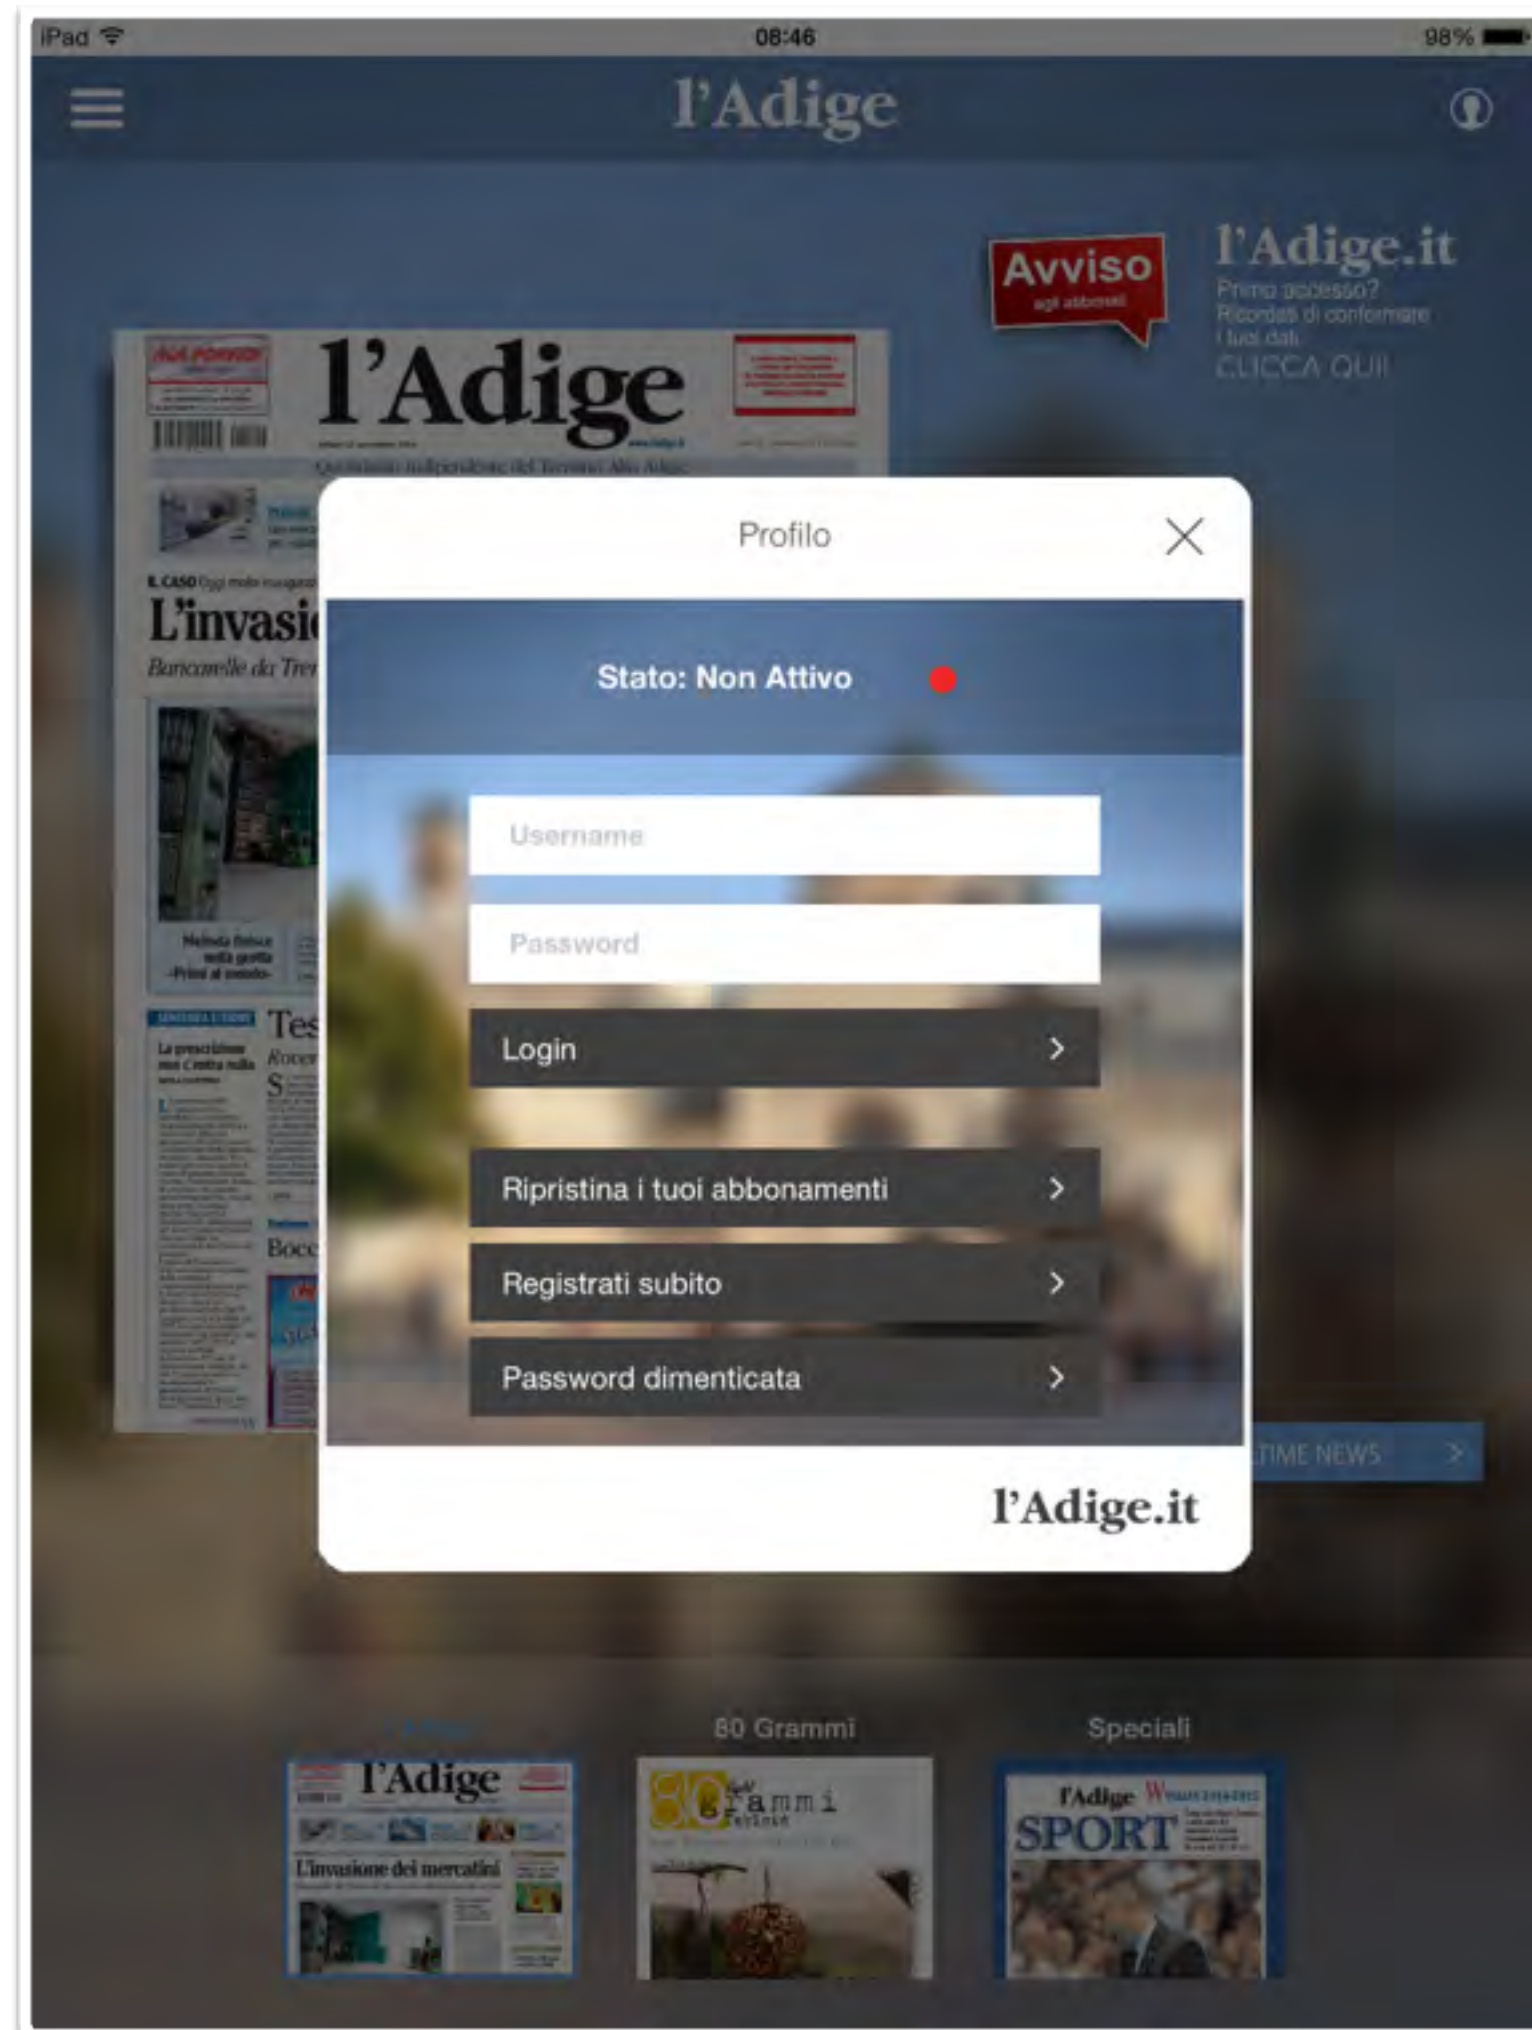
iPad 08:46 98%

l'Adige

Avviso
agli abbonati

l'Adige.it
Primo accesso?
Ricordati di confermare i tuoi dati
CLICCA QUI!

l'Adige

Quotidiano indipendente del Trentino Alto Adige

L'invasi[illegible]

Bancarelle da Tre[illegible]

Tes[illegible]

Profilo

Stato: Non Attivo

Username

Password

Login

Ripristina i tuoi abbonamenti

Registrati subito

Password dimenticata

l'Adige.it

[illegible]TIME NEWS

l'Adige

80 Grammi

Speciali

l'Adige

L'invasione dei mercatini

80 grammi

l'Adige

SPORT